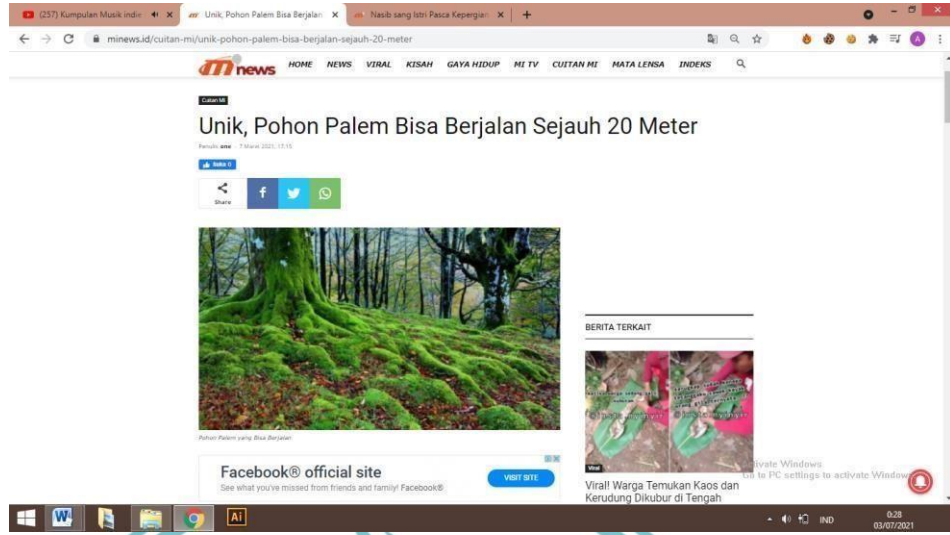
(257) Kumpulan Musik indie × Unik, Pohon Palem Bisa Berjalan × Nasib sang Istri Pasca Kepergian × +

minews.id/cuitan-mi/unik-pohon-palem-bisa-berjalan-sejauh-20-meter

m news HOME NEWS VIRAL KISAH GAYA HIDUP MI TV CUITAN MI MATA LENSA INDEKS

Cuitan MI

Unik, Pohon Palem Bisa Berjalan Sejauh 20 Meter

Penulis: ami · 7 Maret 2021, 15:15

Suka 0

Share

Pohon Palem yang Bisa Berjalan

Facebook® official site
See what you've missed from friends and family! Facebook®
VISIT SITE

BERITA TERKAIT

Viral

Viral! Warga Temukan Kaos dan Kerudung Dikubur di Tengah

Activate Windows
Go to PC settings to activate Windows.

IND 0:28 03/07/2021